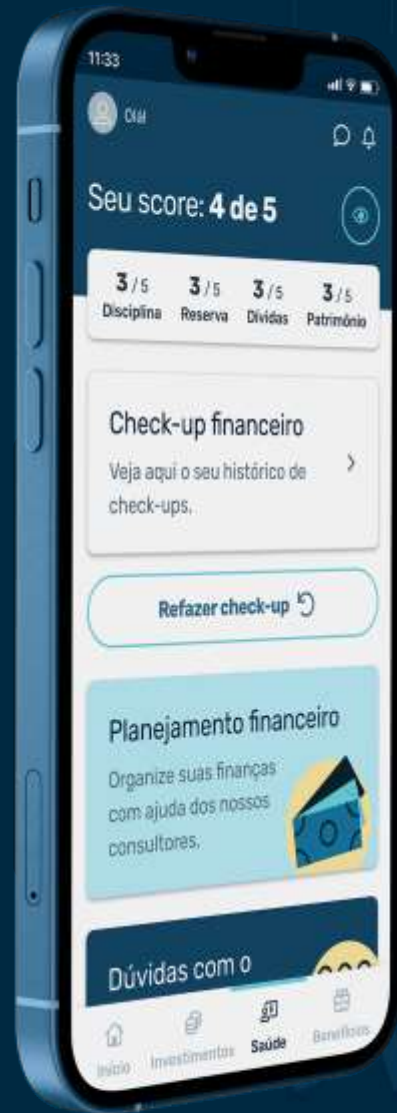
11:33

Olá

Seu score: 4 de 5

3 / 5 Disciplina
3 / 5 Reserva
3 / 5 Dívidas
3 / 5 Patrimônio

Check-up financeiro

Veja aqui o seu histórico de check-ups.

Refazer check-up

Planejamento financeiro

Organize suas finanças com ajuda dos nossos consultores.

Dúvidas com o

Início
Investimentos
Saúde
Benefícios